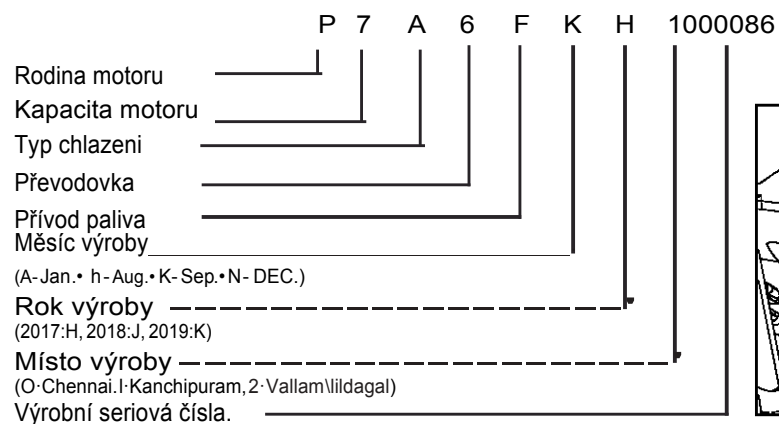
P 7 A 6 F K H 1000086

Rodina motoru
Kapacita motoru
Typ chlazeni
Převodovka
Přívod paliva
Měsíc výroby
(A-Jan.• h-Aug.• K-Sep.• N-DEC.)
Rok výroby
(2017:H, 2018:J, 2019:K)
Místo výroby
(O·Chennai.I·Kanchipuram, 2·Vallam\lildagal)
Výrobní seriová čísla.